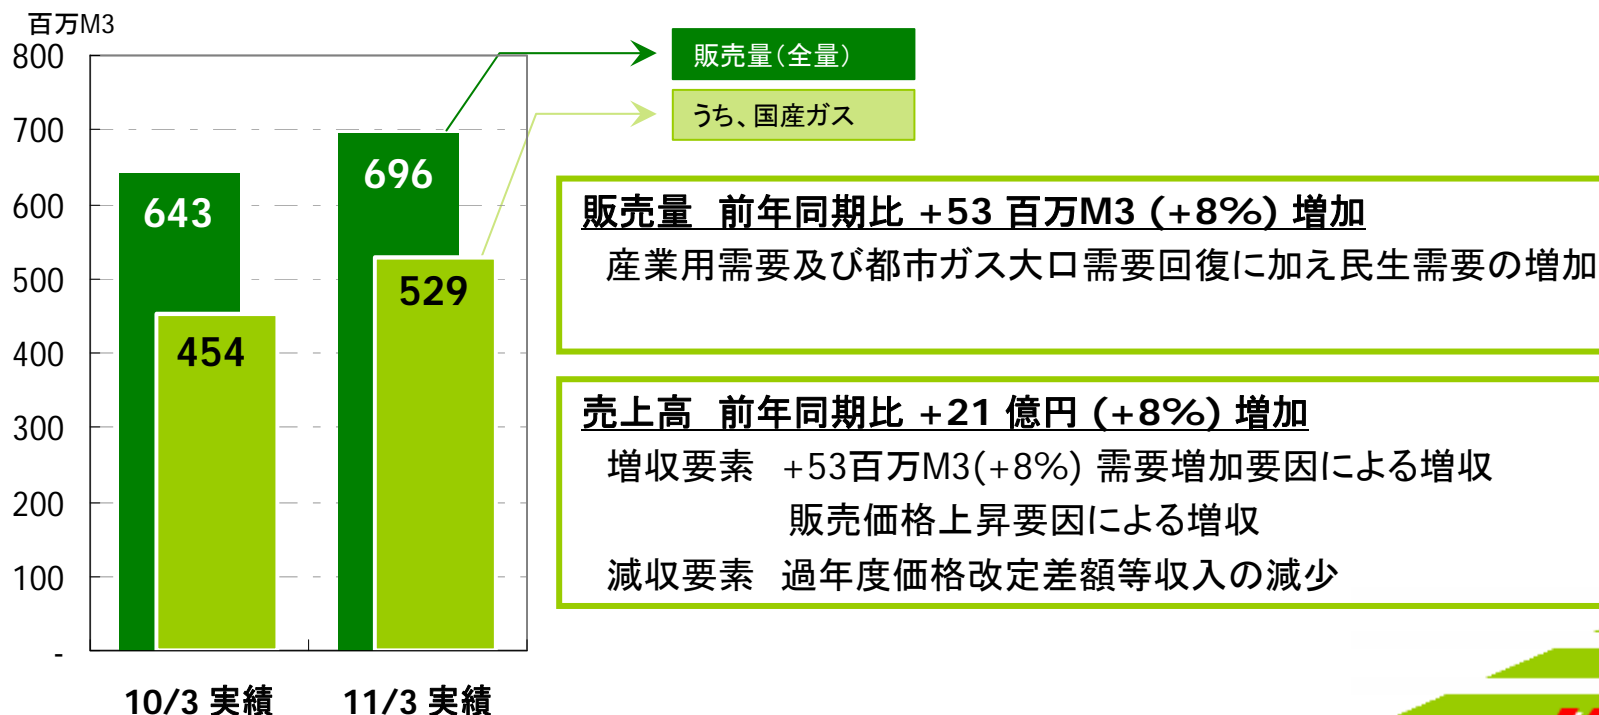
百万M3

800
700
600
500
400
300
200
100
-

643
454
696
529

10/3 実績
11/3 実績

販売量（全量）
うち、国産ガス

販売量　前年同期比 +53 百万M3 (+8%) 増加
産業用需要及び都市ガス大口需要回復に加え民生需要の増加

売上高　前年同期比 +21 億円 (+8%) 増加
増収要素　+53百万M3(+8%) 需要増加要因による増収
販売価格上昇要因による増収
減収要素　過年度価格改定差額等収入の減少